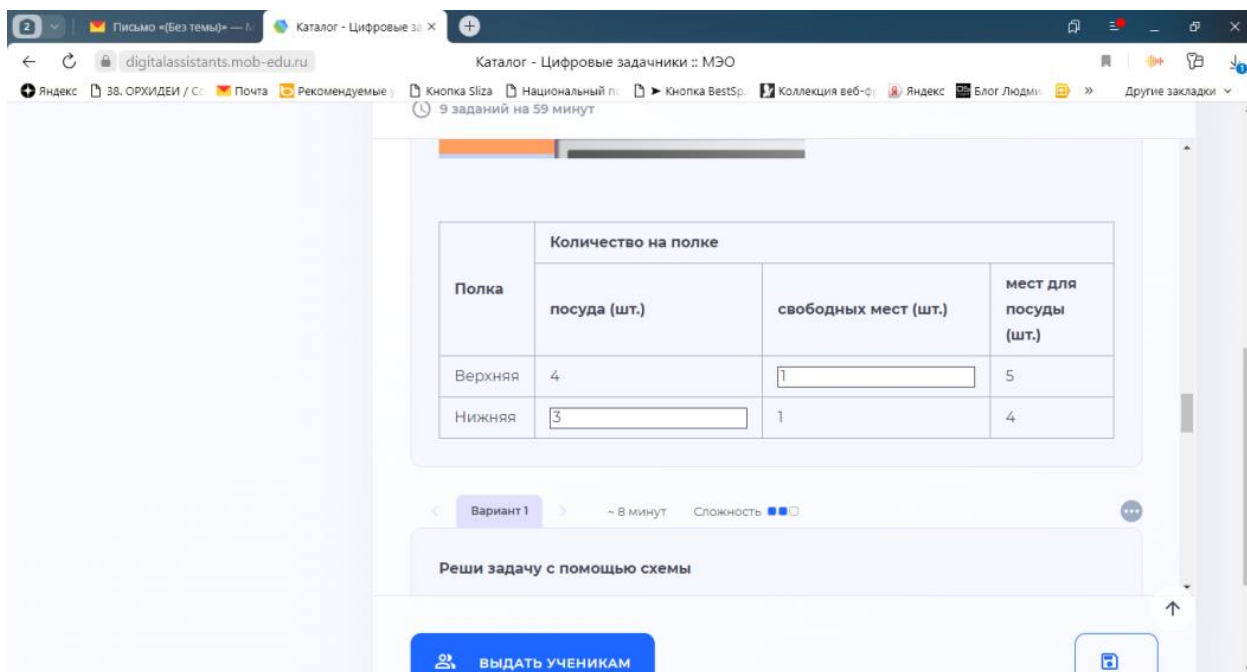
2 Письмо «(Без темы)» — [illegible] Каталог - Цифровые за ×

digitalassistants.mob-edu.ru Каталог - Цифровые задачники :: МЭО

Яндекс 38. ОРХИДЕИ / Сс Почта Рекомендуемые Кнопка Sliza Национальный пс ► Кнопка BestSp Коллекция веб-ф Яндекс Блог Людми » Другие закладки

9 заданий на 59 минут

| Полка | Количество на полке | | мест для посуды (шт.) |
|---|---|---|---|
| | посуда (шт.) | свободных мест (шт.) | |
| Верхняя | 4 | 1 | 5 |
| Нижняя | 3 | 1 | 4 |

Вариант 1 ~ 8 минут Сложность

Реши задачу с помощью схемы

ВЫДАТЬ УЧЕНИКАМ